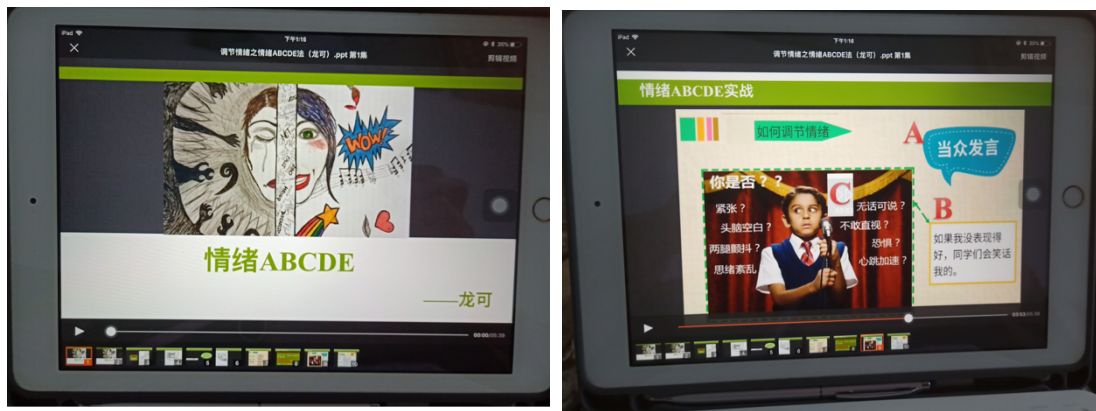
iPad
下午1:18
调节情绪之情绪ABCDE法（龙可）.ppt 第1集
剪辑视频
WOW
情绪ABCDE
——龙可
00:00/00:39

iPad
下午1:18
调节情绪之情绪ABCDE法（龙可）.ppt 第1集
剪辑视频
情绪ABCDE实战
如何调节情绪
A
当众发言
你是否？？
C
紧张？
头脑空白？
两腿颤抖？
思绪紊乱
无话可说？
不敢直视？
恐惧？
心跳加速？
B
如果我没表现得好，同学们会笑话我的。
00:53/00:59